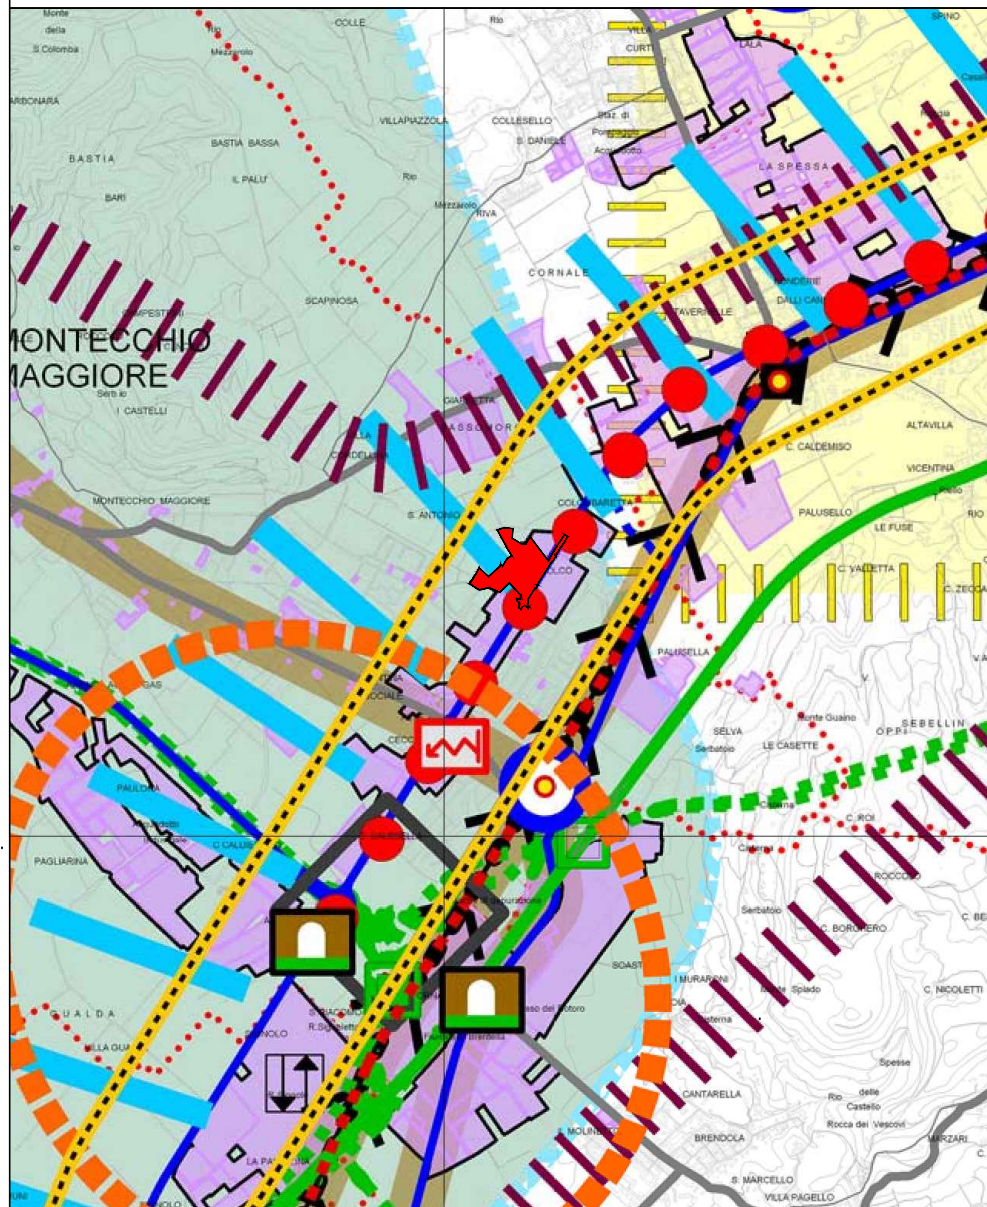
Monte della S.Colomba
COLLE
Rio
Mezzarolo
ARBONARA
VILLA
CURT
LALA
SPINO
BASTIA
BASTIA BASSA
VILLAPIAZZOLA
COLLESELLO
S. DANIELE
Staz. di Poiana
LA SPESSA
BARI
IL PALU'
Rio
Mezzarolo
RIVA
CORNALE
SCAPINOSA
TAVERNELLE
MONTECCHIO MAGGIORE
I CASTELLI
ALTAVILLA
C. CALDEMISO
VICENTINA
MONTECCHIO MAGGIORE
S. ANTONIO
PALUSELLO
LE FUSE
RIO
C. VALLETTA
C. ZECCA
PALUSELLA
SELVA
Monte Guaino
SEBELLIN
LE CASETTE
OPPI
PAULONA
PAGLIARINA
C. ROI
ROCCOLO
C. BORGHERO
SOASTI
I MURARONI
C. NICOLETTI
GUALDA
VILLA GUA
CANTARELLA
Rio delle Castello
Rocca dei Vescovi
S. MOLINETTO
BRENDOLA
MARZARI
S. MARCELLO
VILLA PAGELLO
LA PAVIONA